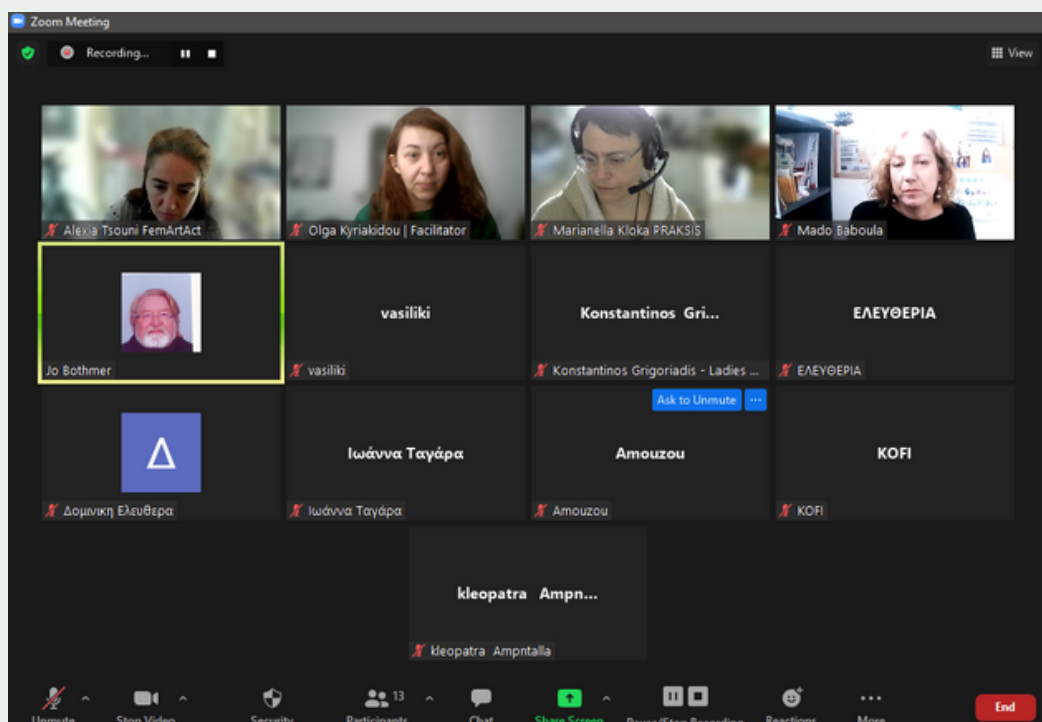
Zoom Meeting

Recording...

View

Alexia Tsouni FemArtAct

Olga Kyriakidou | Facilitator

Marianella Kloka PRAKSIS

Mado Baboula

Jo Bothmer

vasiliki

vasiliki

Konstantinos Gri...

Konstantinos Grigoriadis - Ladies ...

ΕΛΕΥΘΕΡΙΑ

ΕΛΕΥΘΕΡΙΑ

Δ

Δομινικη Ελευθερα

Ιωάννα Ταγάρα

Ιωάννα Ταγάρα

Ask to Unmute

Amouzou

Amouzou

KOFI

KOFI

kleopatra Ampn...

kleopatra Ampntalla

Unmute

Stop Video

Security

13

Participants

Chat

Share Screen

Pause/Stop Recording

Reactions

More

End